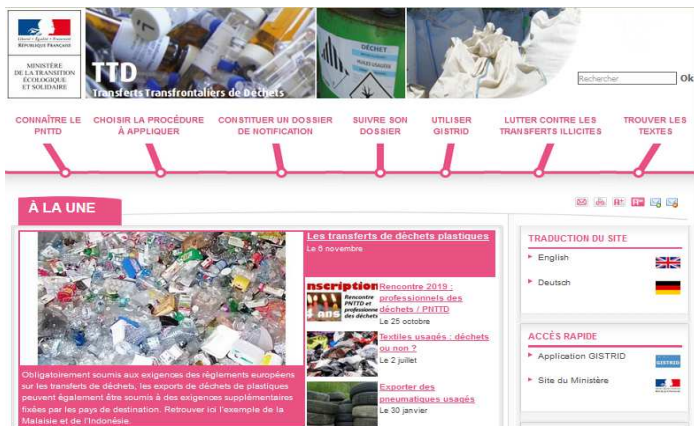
Liberté • Égalité • Fraternité
RÉPUBLIQUE FRANÇAISE

MINISTÈRE
DE LA TRANSITION
ÉCOLOGIQUE
ET SOLIDAIRE

DÉCHET

TTD
Transferts Transfrontaliers de Déchets

Rechercher
Ok

CONNAÎTRE LE PNTTD
CHOISIR LA PROCÉDURE À APPLIQUER
CONSTITUER UN DOSSIER DE NOTIFICATION
SUIVRE SON DOSSIER
UTILISER GISTRID
LUTTER CONTRE LES TRANSFERTS ILLICITES
TROUVER LES TEXTES

À LA UNE

Les transferts de déchets plastiques
Le 5 novembre

Obligatoirement soumis aux exigences des règlements européens sur les transferts de déchets, les exports de déchets de plastiques peuvent également être soumis à des exigences supplémentaires fixées par les pays de destination. Retrouver ici l'exemple de la Malaisie et de l'Indonésie.

nscription
Rencontre PNTTD et professionnels des déchets
ans

Rencontre 2019 : professionnels des déchets / PNTTD
Le 25 octobre

Textiles usagés : déchets ou non ?
Le 2 juillet

Exporter des pneumatiques usagés
Le 30 janvier

TRADUCTION DU SITE
English
Deutsch

ACCÈS RAPIDE
Application GISTRID
GISTRID
Site du Ministère